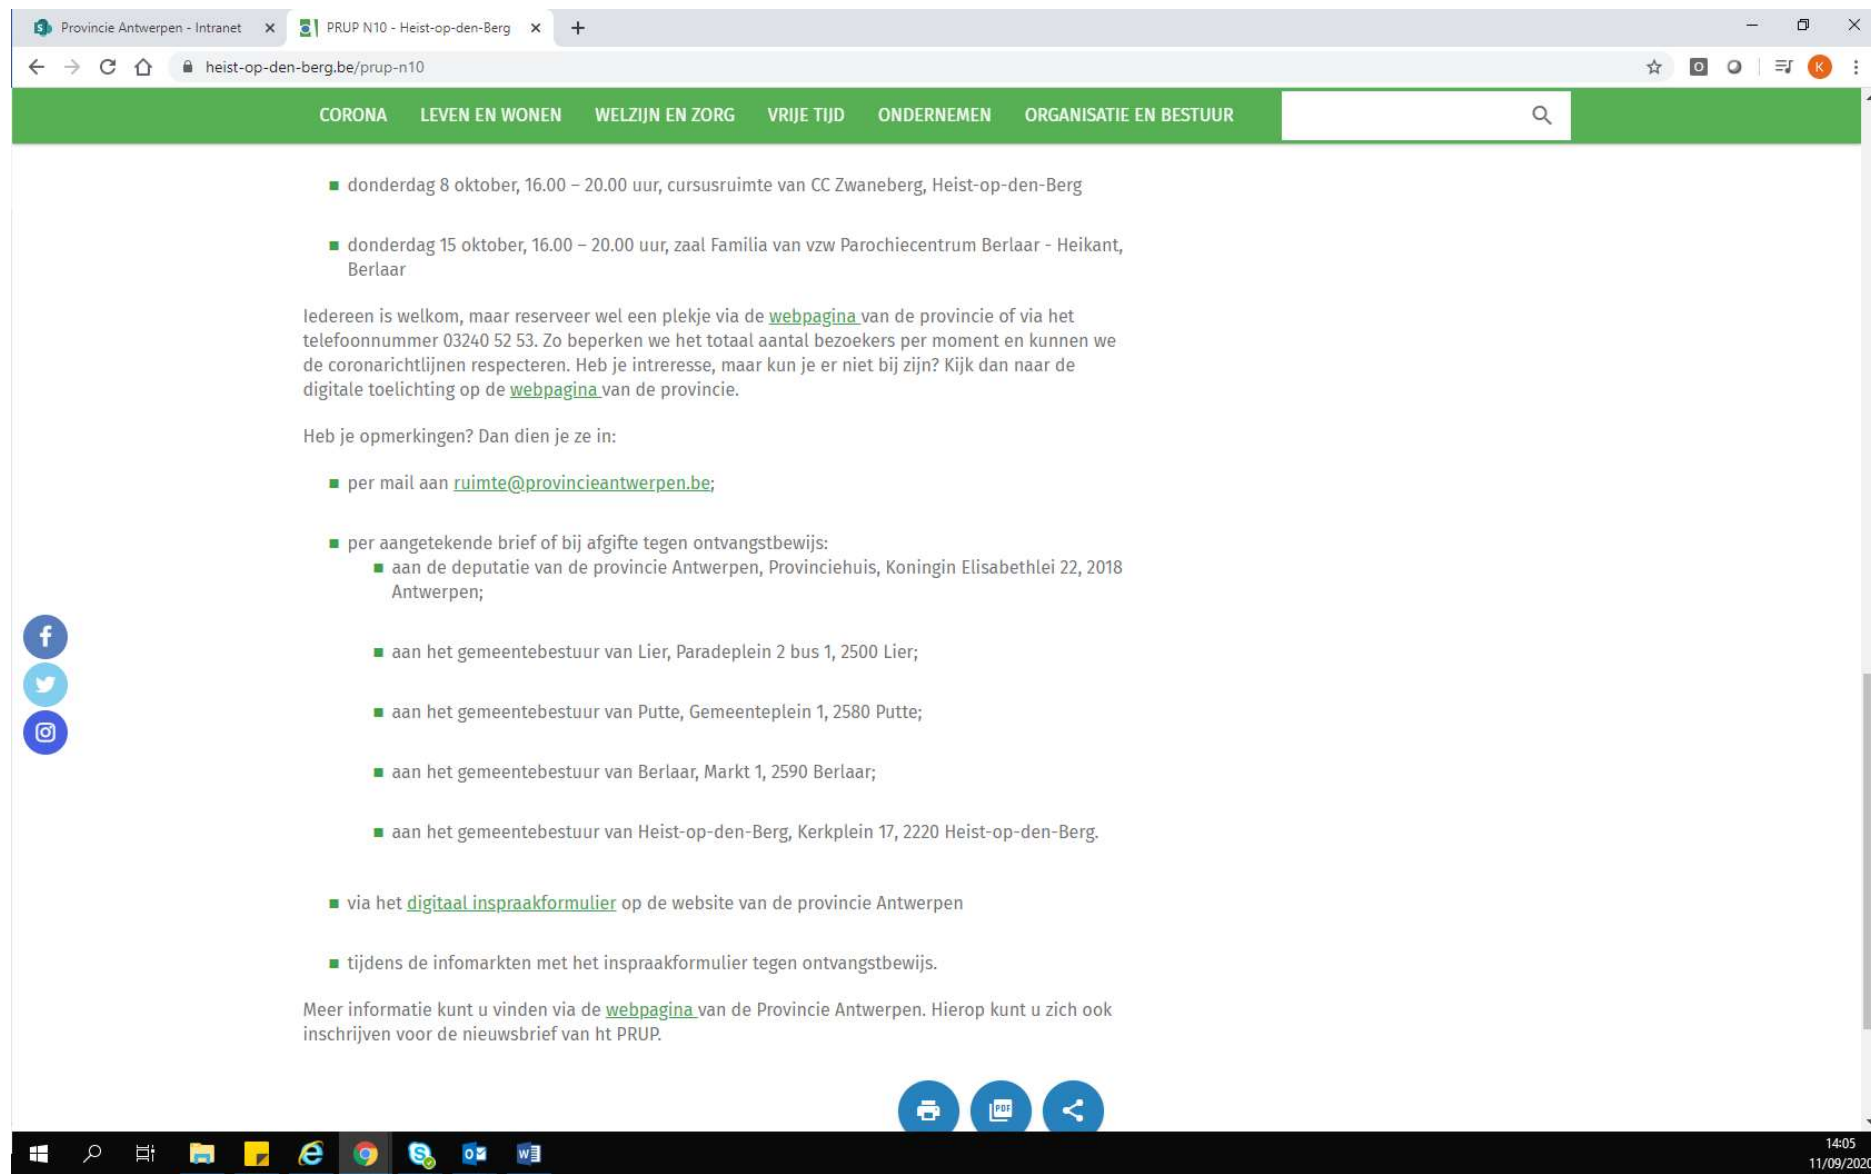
Provincie Antwerpen - Intranet ×
PRUP N10 - Heist-op-den-Berg ×
+

heist-op-den-berg.be/prup-n10

CORONA LEVEN EN WONEN WELZIJN EN ZORG VRIJE TIJD ONDERNEMEN ORGANISATIE EN BESTUUR

- donderdag 8 oktober, 16.00 – 20.00 uur, cursusruimte van CC Zwaneberg, Heist-op-den-Berg
- donderdag 15 oktober, 16.00 – 20.00 uur, zaal Familia van vzw Parochiecentrum Berlaar - Heikant, Berlaar

Iedereen is welkom, maar reserveer wel een plekje via de webpagina van de provincie of via het telefoonnummer 03240 52 53. Zo beperken we het totaal aantal bezoekers per moment en kunnen we de coronarichtlijnen respecteren. Heb je intresse, maar kun je er niet bij zijn? Kijk dan naar de digitale toelichting op de webpagina van de provincie.

Heb je opmerkingen? Dan dien je ze in:

- per mail aan ruimte@provincieantwerpen.be;
- per aangetekende brief of bij afgifte tegen ontvangstbewijs:
  - aan de deputatie van de provincie Antwerpen, Provinciehuis, Koningin Elisabethlei 22, 2018 Antwerpen;
  - aan het gemeentebestuur van Lier, Paradeplein 2 bus 1, 2500 Lier;
  - aan het gemeentebestuur van Putte, Gemeenteplein 1, 2580 Putte;
  - aan het gemeentebestuur van Berlaar, Markt 1, 2590 Berlaar;
  - aan het gemeentebestuur van Heist-op-den-Berg, Kerkplein 17, 2220 Heist-op-den-Berg.
- via het digitaal inspraakformulier op de website van de provincie Antwerpen
- tijdens de infomarkten met het inspraakformulier tegen ontvangstbewijs.

Meer informatie kunt u vinden via de webpagina van de Provincie Antwerpen. Hierop kunt u zich ook inschrijven voor de nieuwsbrief van ht PRUP.

14:05
11/09/2020